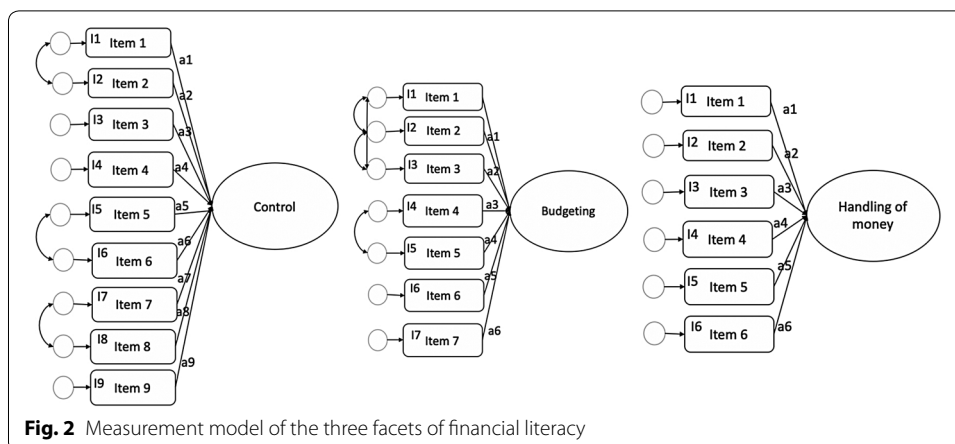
I1 Item 1
I2 Item 2
I3 Item 3
I4 Item 4
I5 Item 5
I6 Item 6
I7 Item 7
I8 Item 8
I9 Item 9
a1
a2
a3
a4
a5
a6
a7
a8
a9
Control

I1 Item 1
I2 Item 2
I3 Item 3
I4 Item 4
I5 Item 5
I6 Item 6
I7 Item 7
a1
a2
a3
a4
a5
a6
Budgeting

I1 Item 1
I2 Item 2
I3 Item 3
I4 Item 4
I5 Item 5
I6 Item 6
a1
a2
a3
a4
a5
a6
Handling of money

**Fig. 2** Measurement model of the three facets of financial literacy